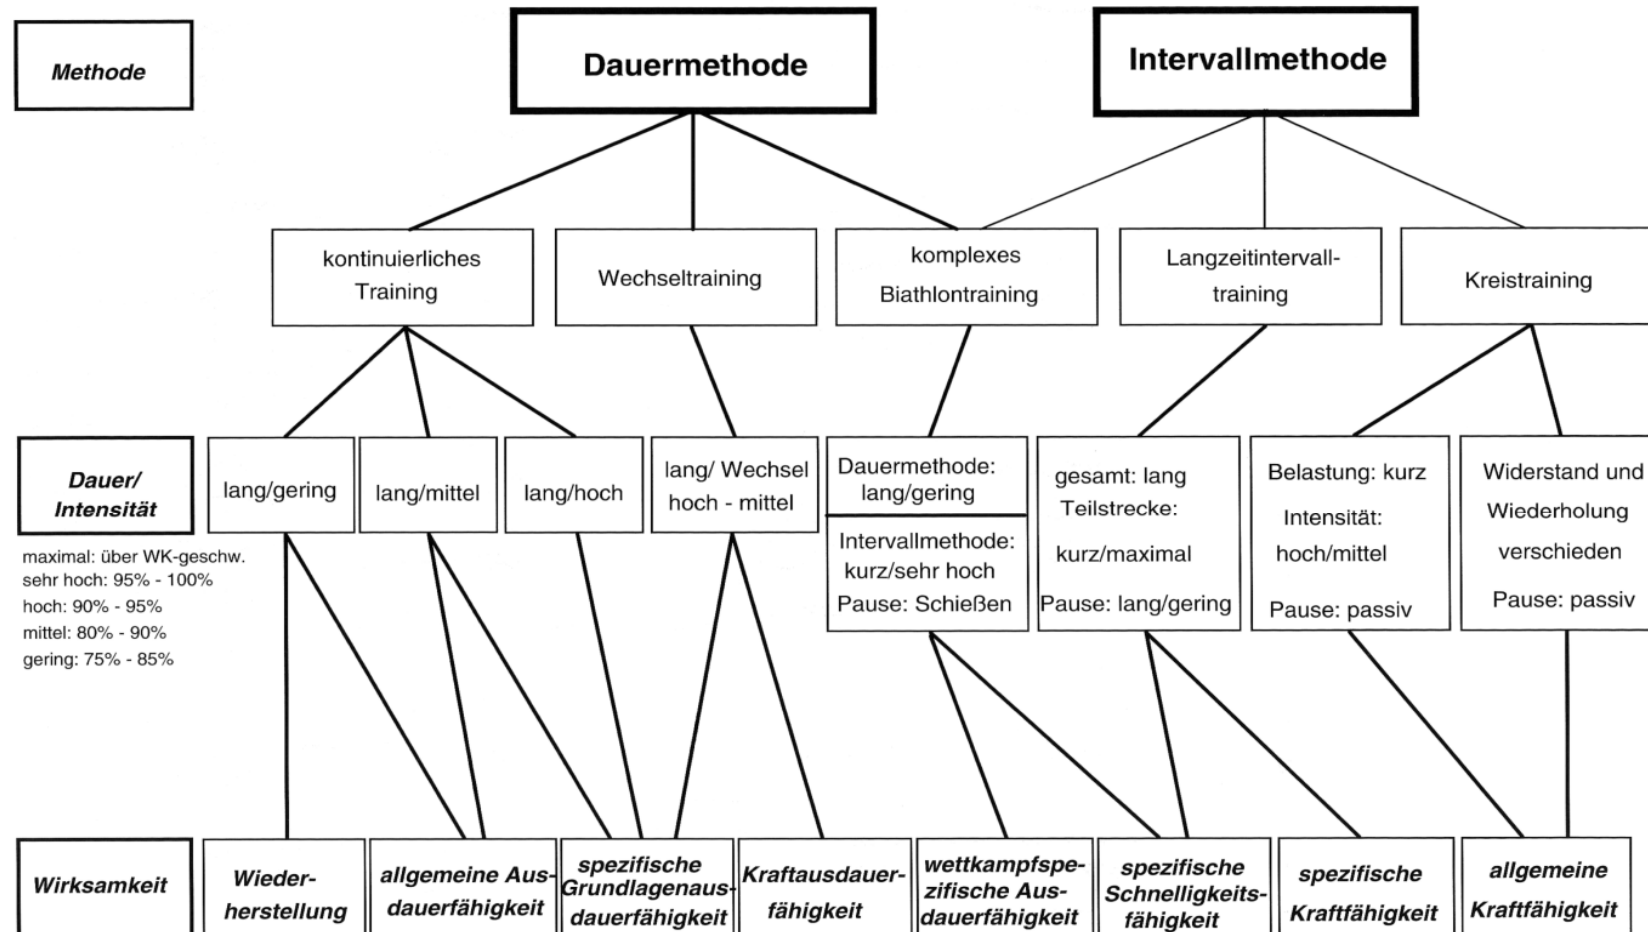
Methode

Dauermethode

Intervallmethode

kontinuierliches Training

Wechseltraining

komplexes Biathlontraining

Langzeitintervalltraining

Kreistraining

Dauer/ Intensität

maximal: über WK-geschw.
sehr hoch: 95% - 100%
hoch: 90% - 95%
mittel: 80% - 90%
gering: 75% - 85%

lang/gering

lang/mittel

lang/hoch

lang/ Wechsel hoch - mittel

Dauermethode: lang/gering

Intervallmethode: kurz/sehr hoch
Pause: Schießen

gesamt: lang
Teilstrecke:
kurz/maximal
Pause: lang/gering

Belastung: kurz
Intensität:
hoch/mittel
Pause: passiv

Widerstand und Wiederholung verschieden
Pause: passiv

Wirksamkeit

Wiederherstellung

allgemeine Ausdauerfähigkeit

spezifische Grundlagenausdauerfähigkeit

Kraftausdauerfähigkeit

wettkampfspezifische Ausdauerfähigkeit

spezifische Schnelligkeitsfähigkeit

spezifische Kraftfähigkeit

allgemeine Kraftfähigkeit